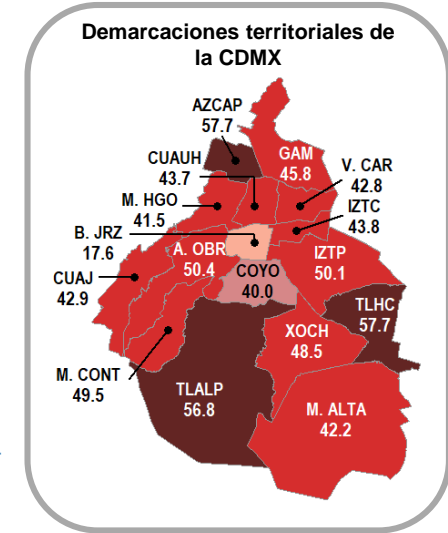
Demarcaciones territoriales de la CDMX

AZCAP
57.7

CUAUH
43.7

GAM
45.8

V. CAR
42.8

M. HGO
41.5

IZTC
43.8

B. JRZ
17.6

A. OBR
50.4

IZTP
50.1

CUAJ
42.9

COYO
40.0

TLHC
57.7

XOCH
48.5

M. CONT
49.5

TLALP
56.8

M. ALTA
42.2